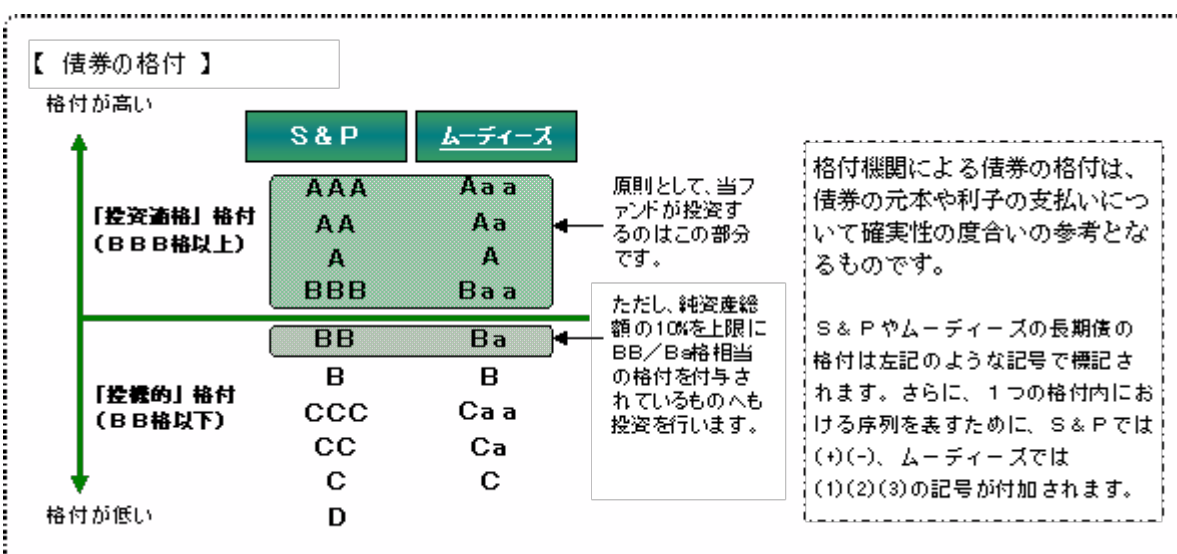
【 債券の格付 】

格付が高い

| | S＆P | ムーディーズ |
|---|---|---|
| 「投資適格」格付（BBB格以上） | AAA | Aaa |
| | AA | Aa |
| | A | A |
| | BBB | Baa |
| | BB | Ba |
| 「投機的」格付（BB格以下） | B | B |
| | CCC | Caa |
| | CC | Ca |
| | C | C |
| | D | |

格付が低い

原則として、当ファンドが投資するのはこの部分です。

ただし、純資産総額の10%を上限にBB／Ba格相当の格付を付与されているものへも投資を行います。

格付機関による債券の格付は、債券の元本や利子の支払いについて確実性の度合いの参考となるものです。

S＆Pやムーディーズの長期債の格付は左記のような記号で標記されます。さらに、1つの格付内における序列を表すために、S＆Pでは(+)(-)、ムーディーズでは(1)(2)(3)の記号が付加されます。